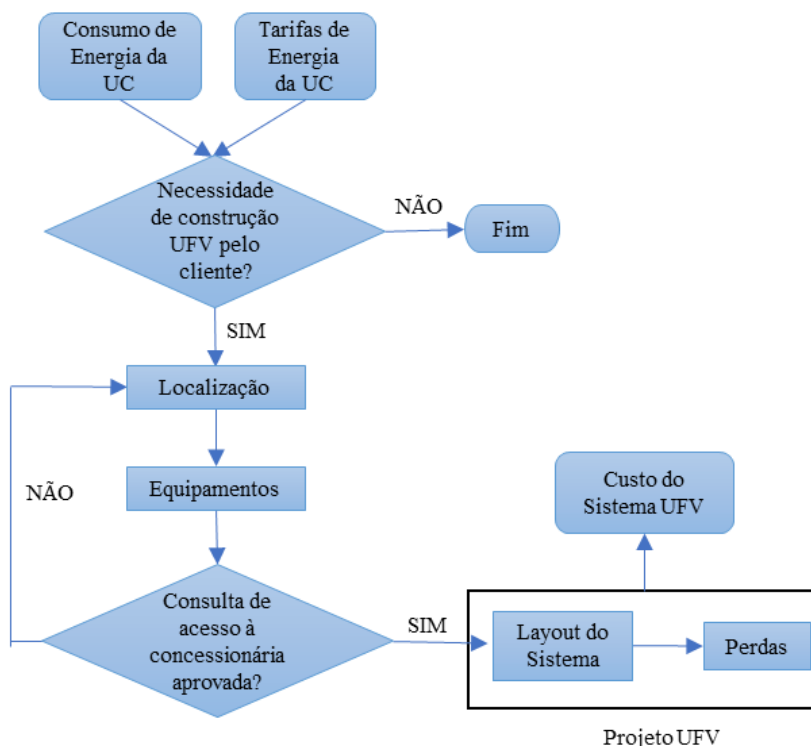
Consumo de Energia da UC

Tarifas de Energia da UC

Necessidade de construção UFV pelo cliente?

NÃO

Fim

SIM

Localização

NÃO

Equipamentos

Custo do Sistema UFV

Consulta de acesso à concessionária aprovada?

SIM

Layout do Sistema

Perdas

Projeto UFV